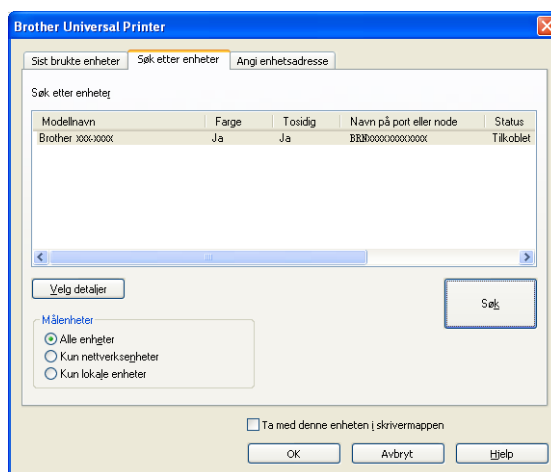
Brother Universal Printer

Sist brukte enheter | Søk etter enheter | Angi enhetsadresse

Søk etter enheter

| Modellnavn | Farge | Tosidig | Navn på port eller node | Status |
|---|---|---|---|---|
| Brother xxx-xxxx | Ja | Ja | BRNxxxxxxxxxxxx | Tilkoblet |

Velg detaljer

Søk

Målenheter
Alle enheter
Kun nettverksenheter
Kun lokale enheter

Ta med denne enheten i skrivermappen

OK
Avbryt
Hjelp